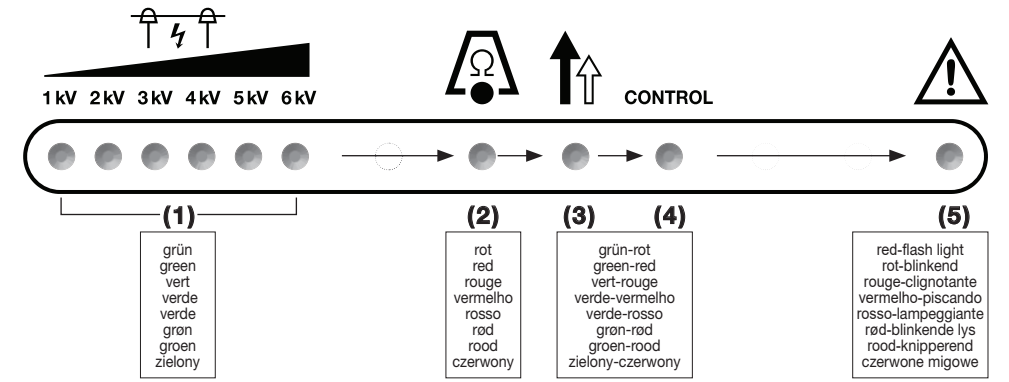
1 kV 2 kV 3 kV 4 kV 5 kV 6 kV

$\Omega$

CONTROL

(1)

grün
green
vert
verde
verde
grøn
groen
zielony

(2)

rot
red
rouge
vermelho
rosso
rød
rood
czerwony

(3) (4)

grün-rot
green-red
vert-rouge
verde-vermelho
verde-rosso
grøn-rød
groen-rood
zielony-czerwony

(5)

red-flash light
rot-blinkend
rouge-clignotante
vermelho-piscando
rosso-lampeggiante
rød-blinkende lys
rood-knipperend
czerwone migowe